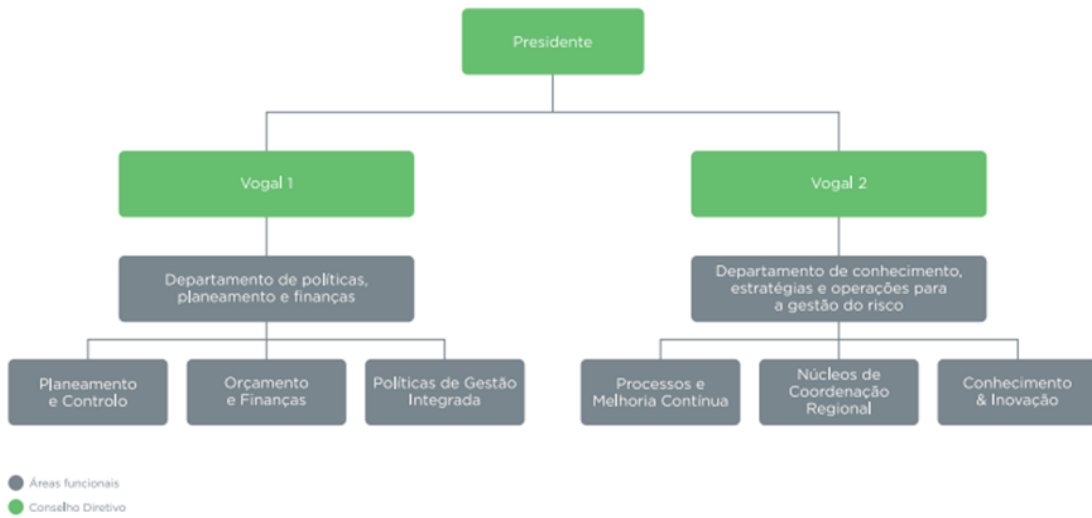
Presidente

Vogal 1

Vogal 2

Departamento de políticas, planeamento e finanças

Departamento de conhecimento, estratégias e operações para a gestão do risco

Planeamento e Controlo

Orçamento e Finanças

Políticas de Gestão Integrada

Processos e Melhoria Contínua

Núcleos de Coordenação Regional

Conhecimento & Inovação

Áreas funcionais

Conselho Diretivo